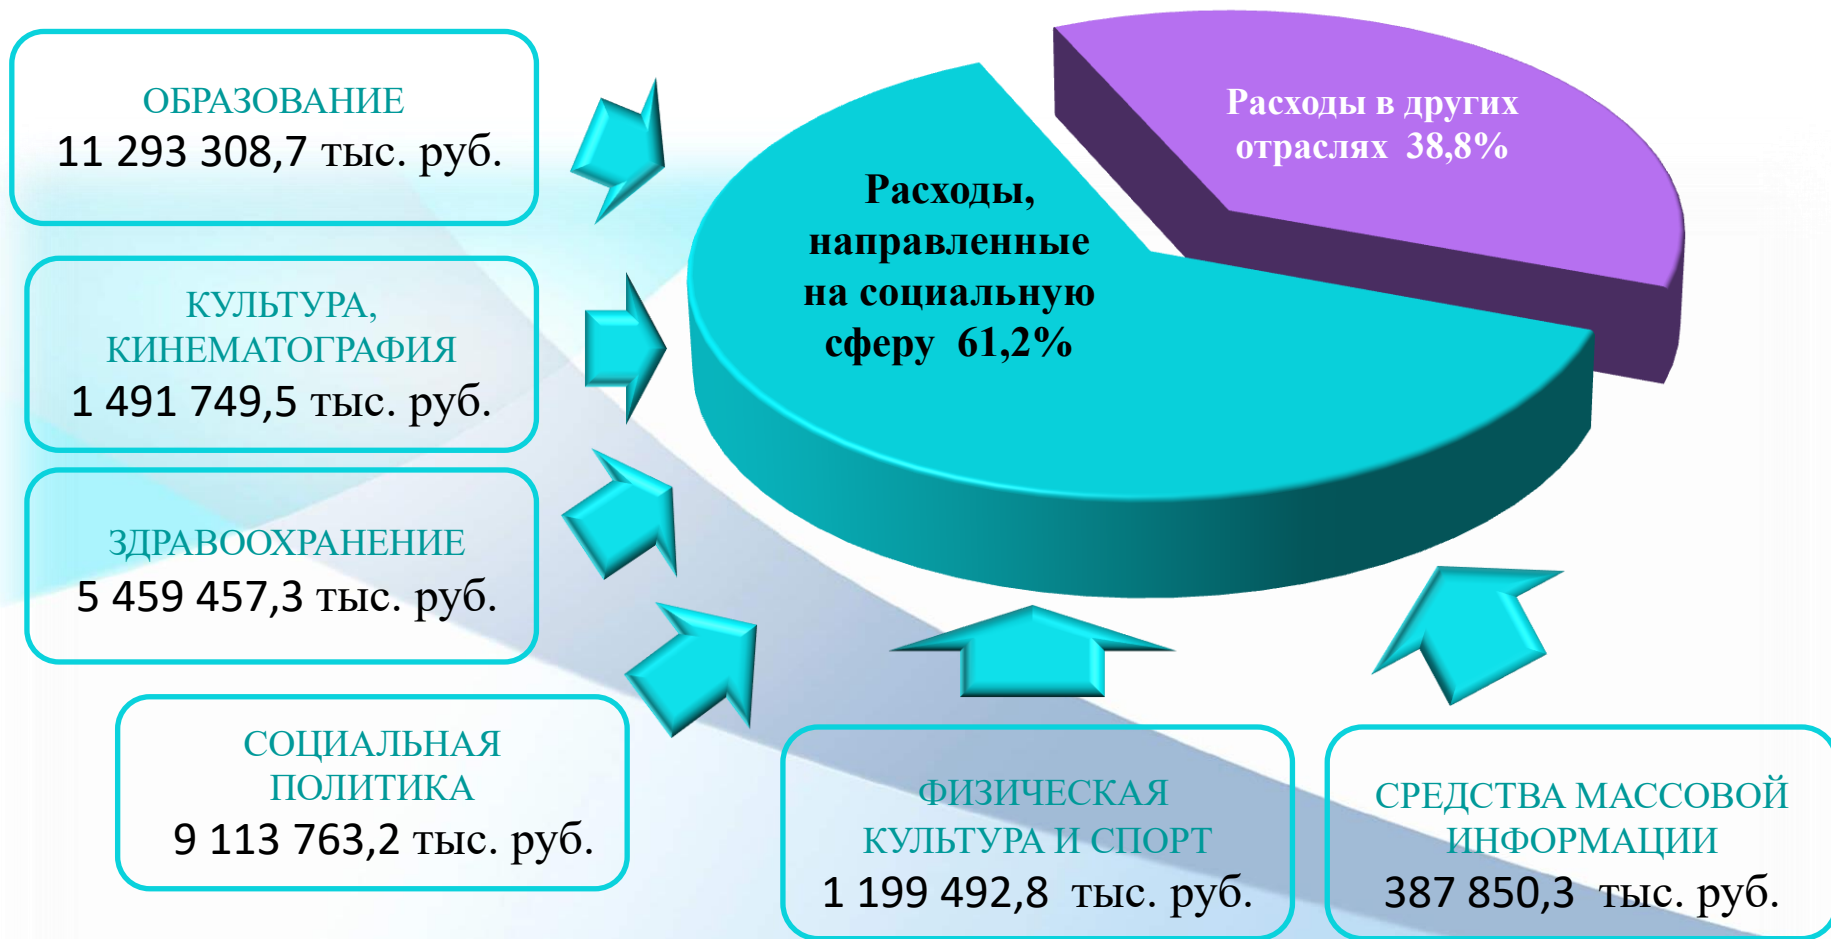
ОБРАЗОВАНИЕ
11 293 308,7 тыс. руб.

КУЛЬТУРА, КИНЕМАТОГРАФИЯ
1 491 749,5 тыс. руб.

ЗДРАВООХРАНЕНИЕ
5 459 457,3 тыс. руб.

СОЦИАЛЬНАЯ ПОЛИТИКА
9 113 763,2 тыс. руб.

Расходы, направленные на социальную сферу 61,2%

Расходы в других отраслях 38,8%

ФИЗИЧЕСКАЯ КУЛЬТУРА И СПОРТ
1 199 492,8 тыс. руб.

СРЕДСТВА МАССОВОЙ ИНФОРМАЦИИ
387 850,3 тыс. руб.